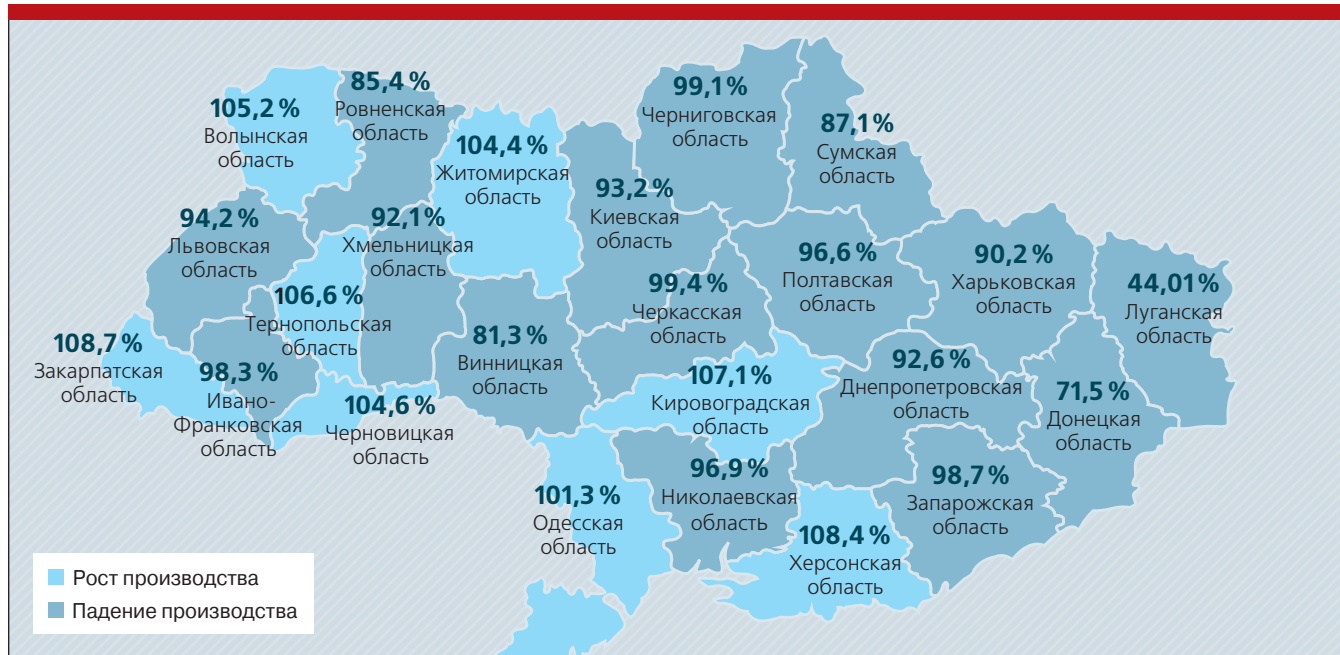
85,4 %
Ровненская область

105,2 %
Волынская область

104,4 %
Житомирская область

99,1 %
Черниговская область

87,1 %
Сумская область

93,2 %
Киевская область

94,2 %
Львовская область

92,1 %
Хмельницкая область

96,6 %
Полтавская область

90,2 %
Харьковская область

44,01 %
Луганская область

106,6 %
Тернопольская область

99,4 %
Черкасская область

81,3 %
Винницкая область

108,7 %
Закарпатская область

98,3 %
Ивано-Франковская область

104,6 %
Черновицкая область

107,1 %
Кировоградская область

92,6 %
Днепропетровская область

71,5 %
Донецкая область

96,9 %
Николаевская область

101,3 %
Одесская область

98,7 %
Запорожская область

108,4 %
Херсонская область

Рост производства
Падение производства